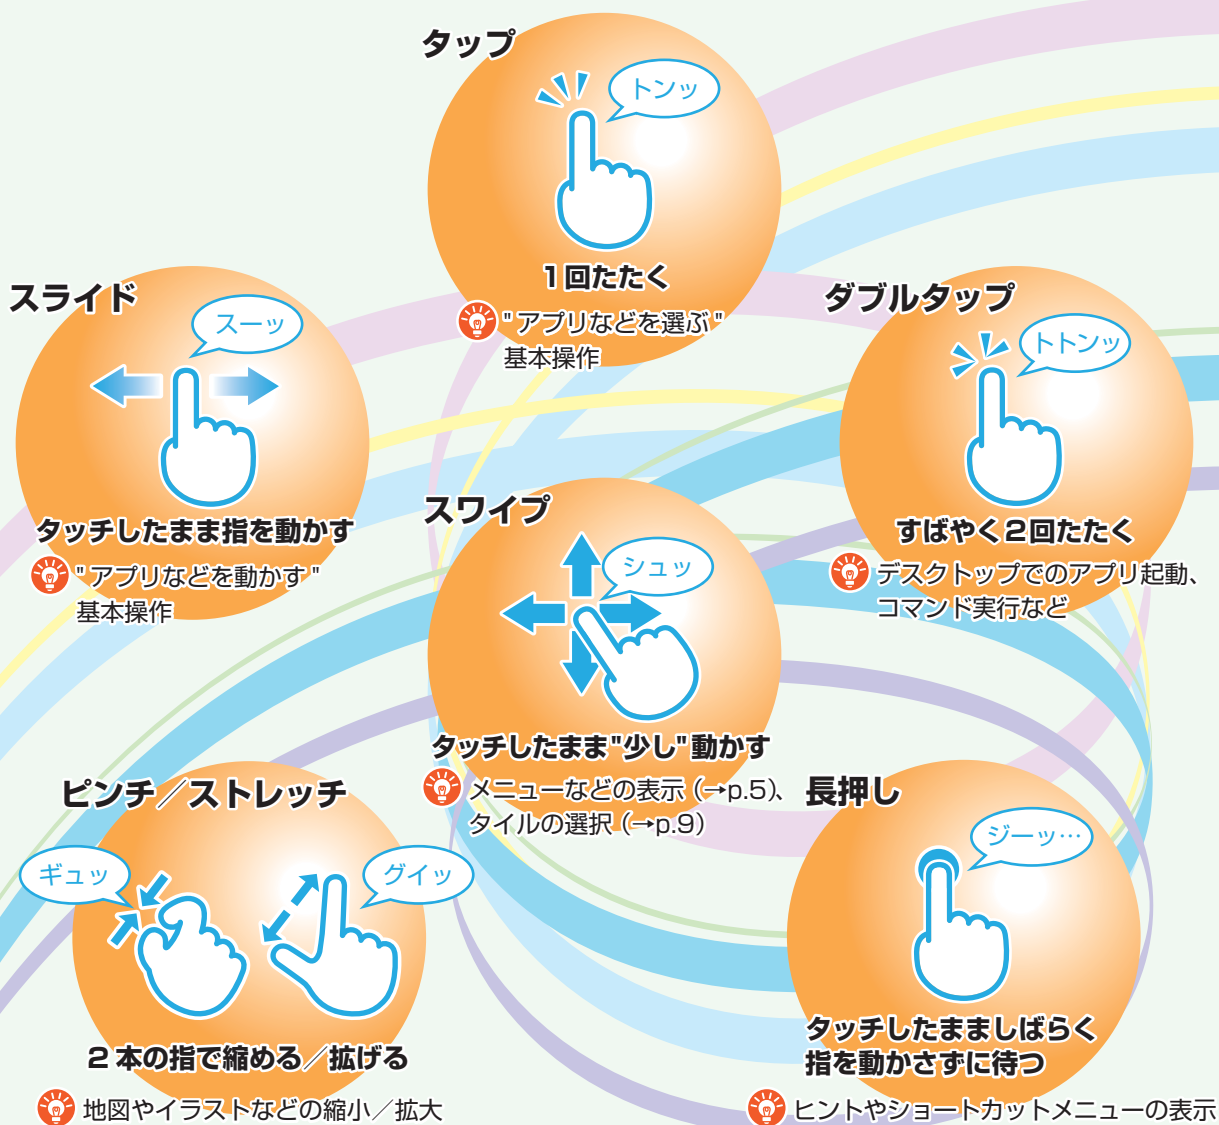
タップ

トンッ

1回たたく

"アプリなどを選ぶ"
基本操作

スライド

スーッ

タッチしたまま指を動かす

"アプリなどを動かす"
基本操作

ダブルタップ

トトンッ

すばやく2回たたく

デスクトップでのアプリ起動、コマンド実行など

スワイプ

シュッ

タッチしたまま"少し"動かす

メニューなどの表示（→p.5）、タイルの選択（→p.9）

ピンチ／ストレッチ

ギュッ

グイッ

2本の指で縮める／拡げる

地図やイラストなどの縮小／拡大

長押し

ジーッ…

タッチしたまましばらく指を動かさずに待つ

ヒントやショートカットメニューの表示